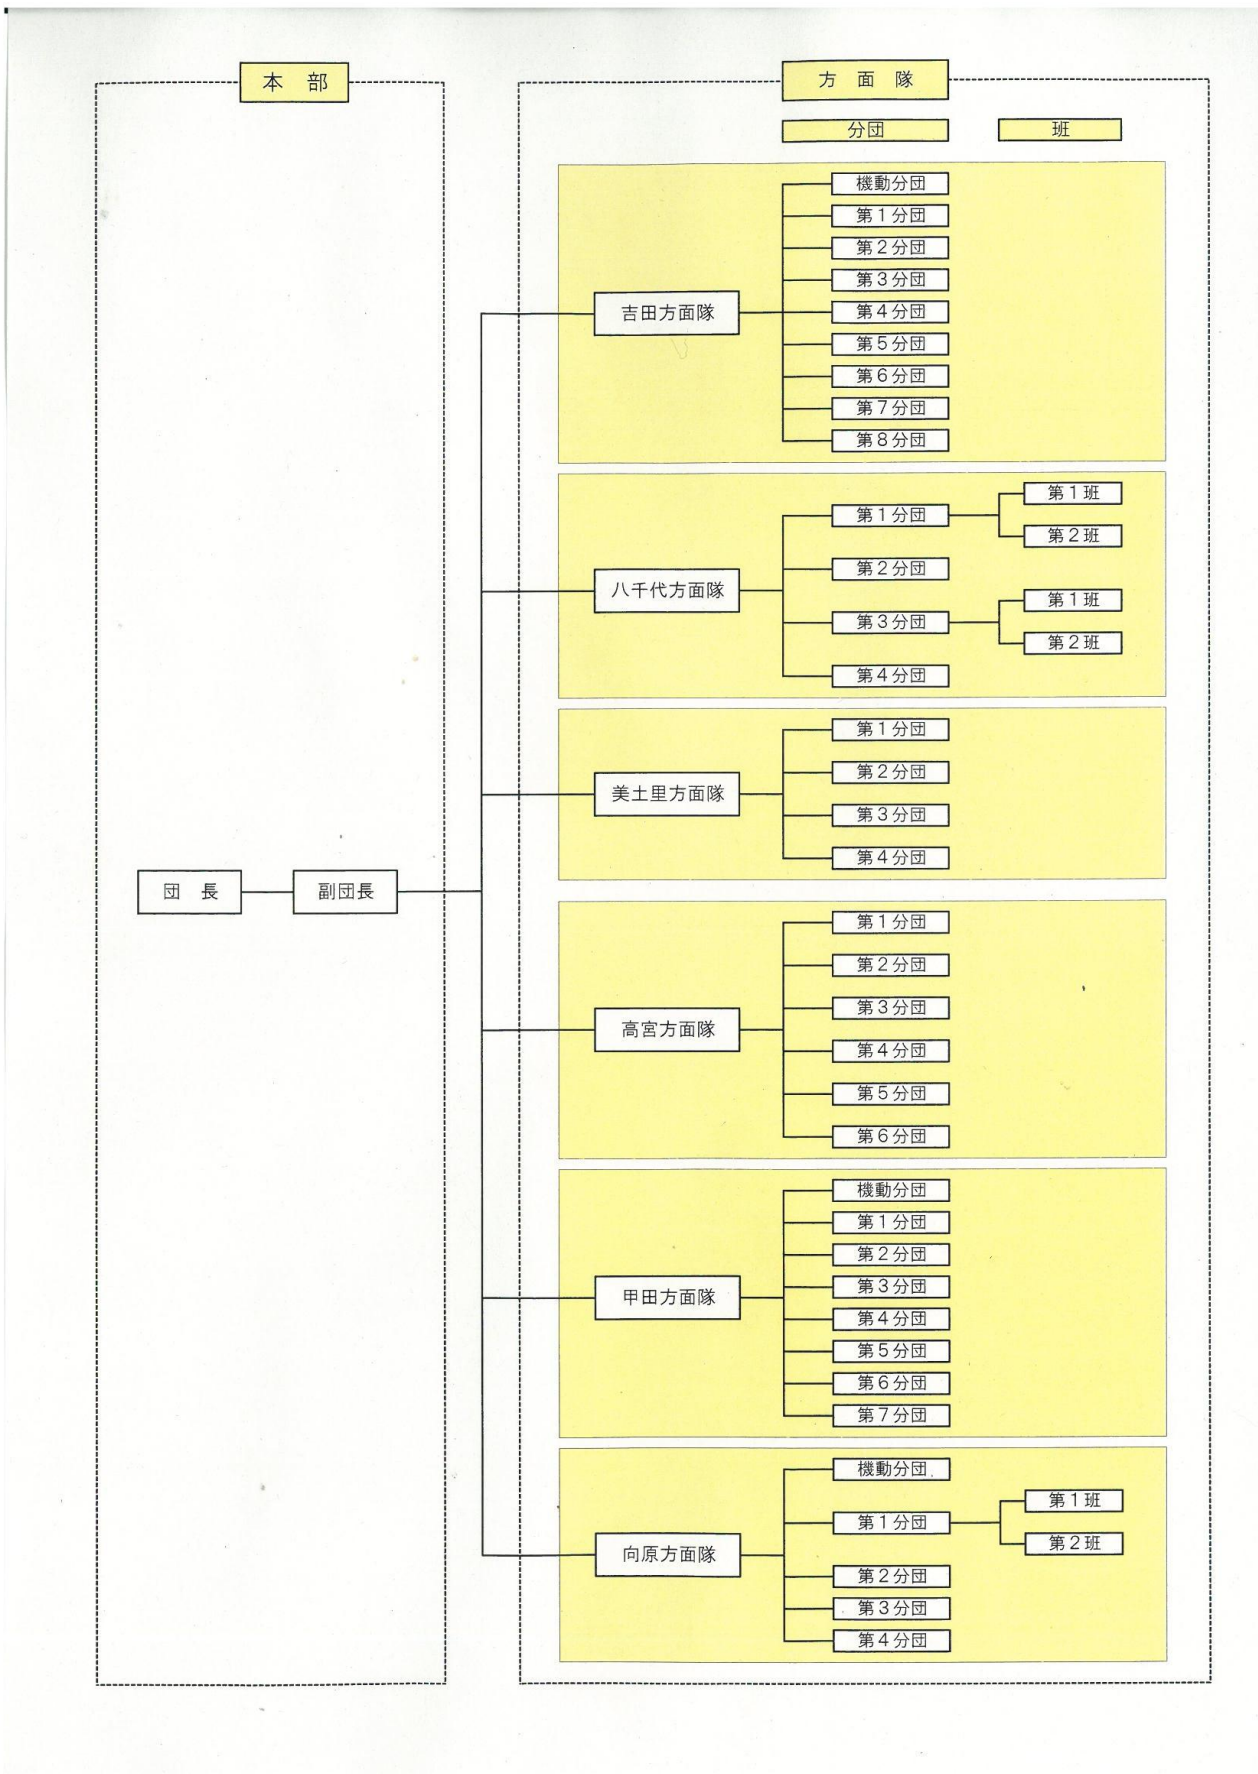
本 部

方 面 隊

分団

班

団 長

副団長

吉田方面隊

機動分団
第１分団
第２分団
第３分団
第４分団
第５分団
第６分団
第７分団
第８分団

八千代方面隊

第１分団
第１班
第２班
第２分団
第３分団
第１班
第２班
第４分団

美土里方面隊

第１分団
第２分団
第３分団
第４分団

高宮方面隊

第１分団
第２分団
第３分団
第４分団
第５分団
第６分団

甲田方面隊

機動分団
第１分団
第２分団
第３分団
第４分団
第５分団
第６分団
第７分団

向原方面隊

機動分団
第１分団
第１班
第２班
第２分団
第３分団
第４分団